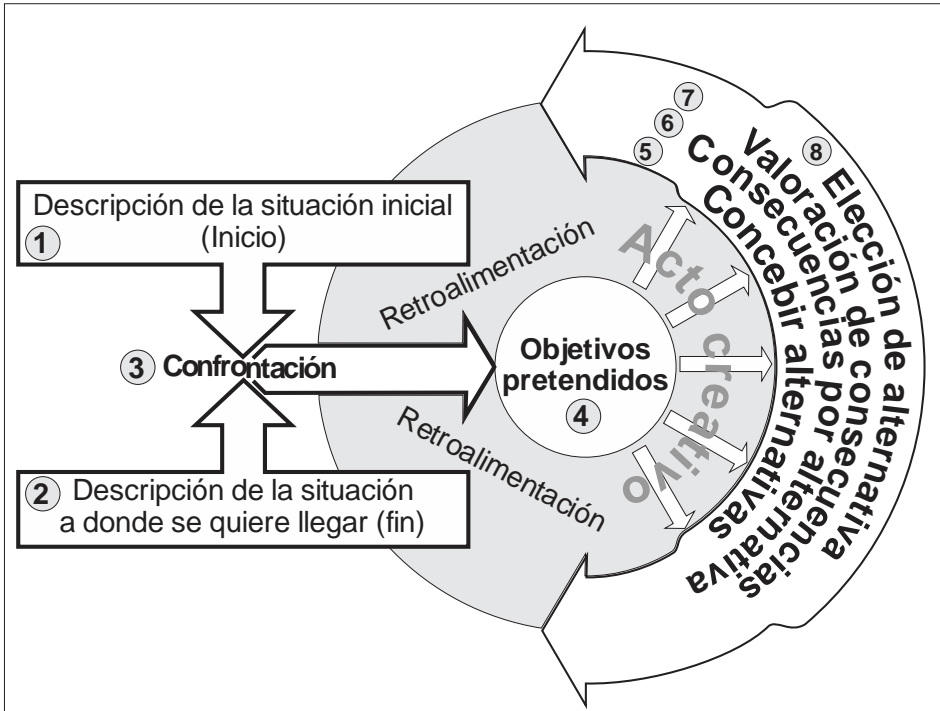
1 Descripción de la situación inicial (Inicio)

2 Descripción de la situación a donde se quiere llegar (fin)

3 Confrontación

Retroalimentación

Retroalimentación

Objetivos pretendidos 4

Acto creativo

5 Concebir alternativas

6 Consecuencias por alternativa

7 Valoración de consecuencias

8 Elección de alternativa